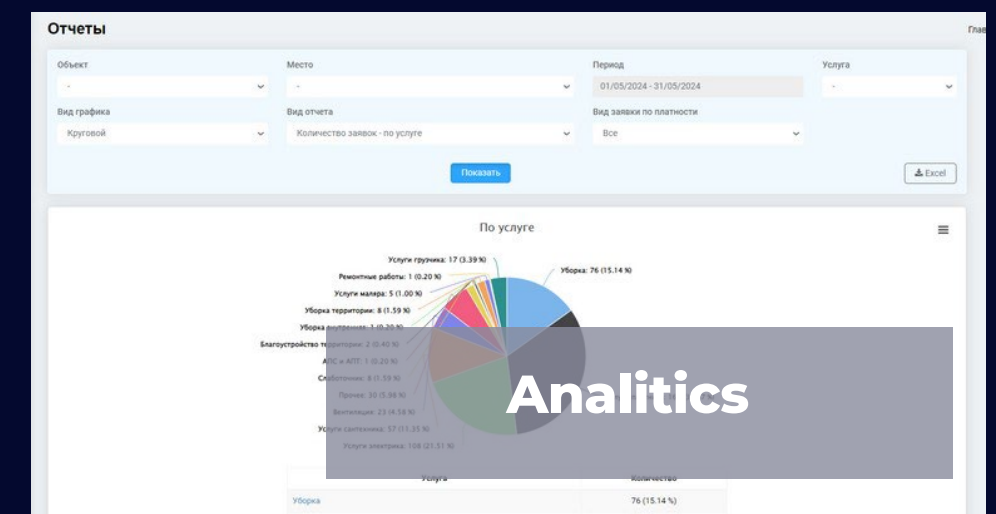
Отчеты

Глав

Объект
-

Место
-

Период
01/05/2024 - 31/05/2024

Услуга
-

Вид графика
Круговой

Вид отчета
Количество заявок - по услуге

Вид заявки по платности
Все

Показать

Excel

По услуге

Услуги грузчика: 17 (3.39 %)
Ремонтные работы: 1 (0.20 %)
Услуги маляра: 5 (1.00 %)
Уборка территории: 8 (1.59 %)
Уборка внутренняя: 1 (0.20 %)
Благоустройство территории: 2 (0.40 %)
АПС и АПТ: 1 (0.20 %)
Слаботочник: 8 (1.59 %)
Прочее: 30 (5.98 %)
Вентиляция: 23 (4.58 %)
Услуги сантехника: 57 (11.35 %)
Услуги электрика: 108 (21.51 %)
Уборка: 76 (15.14 %)

Analitics

| Услуга | Количество |
|---|---|
| Уборка | 76 (15.14 %) |